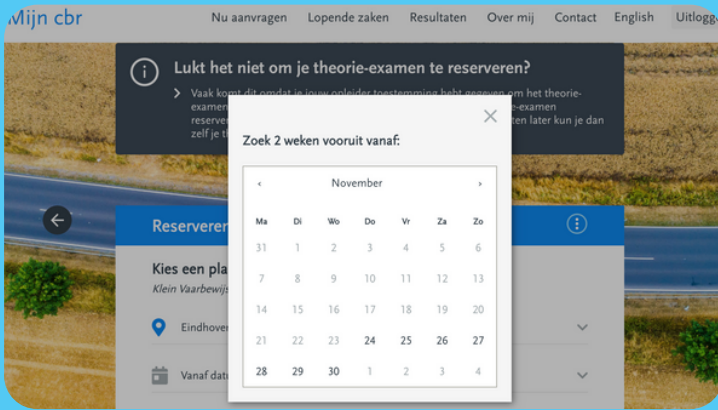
Mijn cbr

Nu aanvragen Lopende zaken Resultaten Over mij Contact English Uitlogg

Lukt het niet om je theorie-examen te reserveren?

Vaak komt dit omdat je jouw opleider toestemming hebt gegeven om het theorie-examen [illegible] e-examen reserver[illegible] ten later kun je dan zelf je th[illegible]

Reserveren

Kies een pla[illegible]

Klein Vaarbewijs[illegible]

Eindhoven

Vanaf datu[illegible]

Zoek 2 weken vooruit vanaf:

‹ November ›

| Ma | Di | Wo | Do | Vr | Za | Zo |
|---|---|---|---|---|---|---|
| 31 | 1 | 2 | 3 | 4 | 5 | 6 |
| 7 | 8 | 9 | 10 | 11 | 12 | 13 |
| 14 | 15 | 16 | 17 | 18 | 19 | 20 |
| 21 | 22 | 23 | 24 | 25 | 26 | 27 |
| 28 | 29 | 30 | 1 | 2 | 3 | 4 |